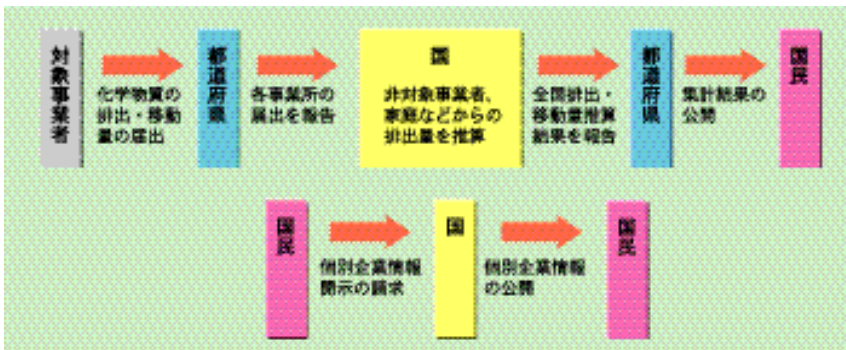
対象事業者

化学物質の排出・移動量の届出

都道府県

各事業所の届出を報告

国

非対象事業者、家庭などからの排出量を推算

全国排出・移動量推算結果を報告

都道府県

集計結果の公開

国民

国民

個別企業情報開示の請求

国

個別企業情報の公開

国民